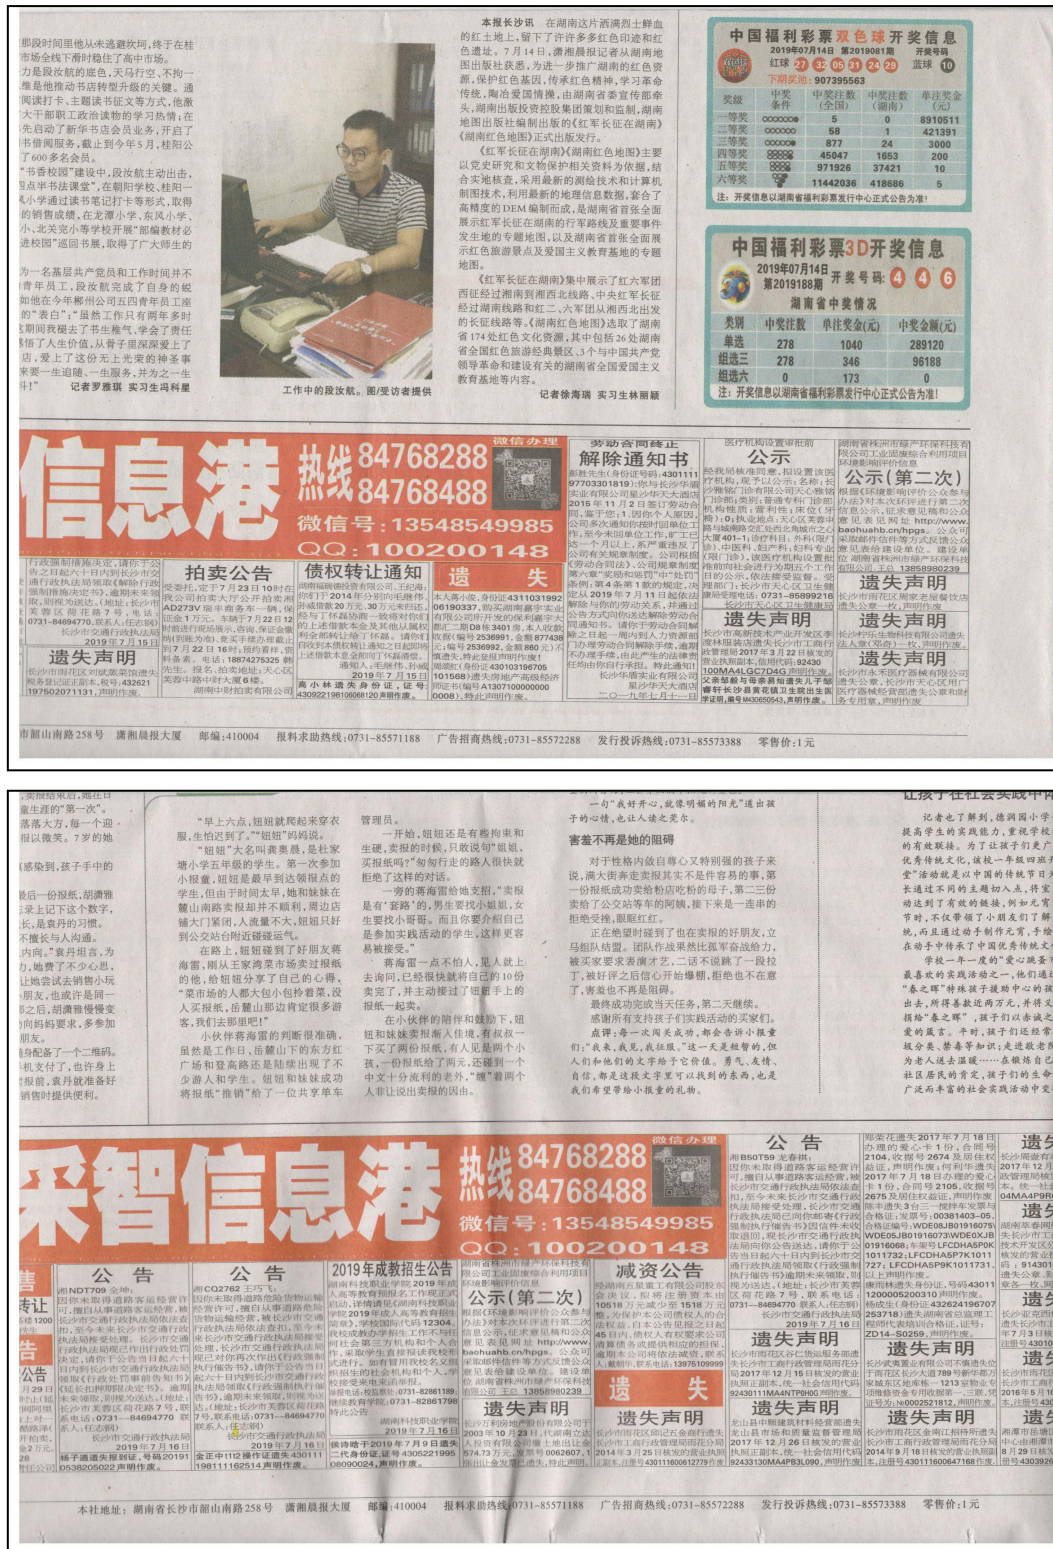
本报长沙讯 在湖南这片洒满烈士鲜血的红土地上，留下了许许多多红色印迹和红色遗址。7月14日，潇湘晨报记者从湖南地图出版社获悉，为进一步推广湖南的红色资源，保护红色基因，传承红色精神，学习革命传统，陶冶爱国情操，由湖南省委宣传部组织，湖南出版投资控股集团策划和监制，湖南地图出版社编制出版的《红军长征在湖南》《湖南红色地图》正式出版发行。

《红军长征在湖南》《湖南红色地图》主要以党史研究和文物保护相关资料为依据，结合实地核查，采用最新的测绘技术和计算机制图技术，利用最新的地理信息数据，套合了高精度的DEM编制而成，是湖南省首张全面展示红军长征在湖南的行军路线及重要事件发生地的专题地图，以及湖南省首张全面展示红色旅游景点及爱国主义教育基地的专题地图。

《红军长征在湖南》集中展示了红六军团西征经过湖南到湘西北线路、中央红军长征经过湖南线路和红二、六军团从湘西北出发的长征线路等。《湖南红色地图》选取了湖南省174处红色文化资源，其中包括26处湖南省全国红色旅游经典景区、3个与中国共产党领导革命和建设有关的湖南省全国爱国主义教育基地等内容。

记者徐海瑛 实习生林丽颖

工作中的段汝航。图/受访者提供

记者罗雅琪 实习生冯科星

中国福利彩票双色球开奖信息
2019年07月14日 第2019081期 开奖号码
红球 27 32 05 31 24 29 蓝球 10
下期奖池：907395563

| 奖级 | 中奖条件 | 中奖注数(全国) | 中奖注数(湖南) | 单注奖金(元) |
|---|---|---|---|---|
| 一等奖 | | 5 | 0 | 8910511 |
| 二等奖 | | 58 | 1 | 421391 |
| 三等奖 | | 877 | 24 | 3000 |
| 四等奖 | | 45047 | 1653 | 200 |
| 五等奖 | | 971926 | 37421 | 10 |
| 六等奖 | | 11442036 | 418686 | 5 |

注：开奖信息以湖南省福利彩票发行中心正式公告为准！

中国福利彩票3D开奖信息
2019年07月14日 第2019188期 开奖号码：4 4 6
湖南省中奖情况

| 类别 | 中奖注数 | 单注奖金(元) | 中奖金额(元) |
|---|---|---|---|
| 单选 | 278 | 1040 | 289120 |
| 组选三 | 278 | 346 | 96188 |
| 组选六 | 0 | 173 | 0 |

注：开奖信息以湖南省福利彩票发行中心正式公告为准！

信息港 热线84768288 84768488 微信号：13548549985 QQ：100200148 微信办理

解除通知书 公告 公示（第二次） 拍卖公告 债权转让通知 遗失 遗失声明 遗失声明 遗失声明 遗失声明 遗失声明

本社地址：湖南省长沙市韶山南路258号 潇湘晨报大厦 邮编：410004 报料求助热线：0731-85571188 广告招商热线：0731-85572288 发行投诉热线：0731-85573388 零售价：1元

"早上六点，妞妞就爬起来穿衣服，生怕迟到了。""妞妞"的妈妈说。

"妞妞"大名叫龚奥晨，是杜家塘小学五年级的学生。第一次参加小报童，妞妞是最早到达领报点的学生，但由于时间太早，她和妹妹在麓山南路卖报却并不顺利，周边店铺大门紧闭，人流量不大，妞妞只好到公交站台附近碰碰运气。

在路上，妞妞碰到了好朋友蒋海蕾，刚从王家湾菜市场卖过报纸的他，给妞妞分享了自己的心得，"菜市场的人都大包小包拎着菜，没人买报纸，去麓山那边肯定很多游客，我们去那里吧！"

小伙伴蒋海蕾的判断很准确，虽然是工作日，岳麓山下的东方红广场和登高路还是陆续出现了不少游人和学生。妞妞和妹妹成功将报纸"推销"给了一位共享单车管理员。

一开始，妞妞还是有些拘束和生硬，卖报的时候，只敢说句"姐姐，买报纸吗？"匆匆行走的路人很快就拒绝了这样的对话。

一旁的蒋海蕾给她支招，"卖报是有'套路'的，男生要找小姐姐，女生要找小哥哥。而且你要介绍自己是参加实践活动的学生，这样更容易被接受。"

蒋海蕾一点不怕人，见人就上去询问，已经很快就将自己的10份卖完了，并主动接过了妞妞手上的报纸一起卖。

在小伙伴的陪伴和鼓励下，妞妞和妹妹卖报渐入佳境，有叔叔一下买了两份报纸，有人见是两个小孩，一份报纸给了两元，还碰到一个中文十分流利的老外，"缠"着两个人非让说出卖报的原因。

一句"我好开心，就像明媚的阳光"道出孩子的心情，也让人读之美好。

害羞不再是她的阻碍

对于性格内敛自尊心又特别强的孩子来说，满大街靠走卖报其实不是件容易的事，第一份报纸成功卖给热心的母子，第二份卖给了公交站等车的阿姨，接下来是一连串的拒绝受挫，眼眶红红。

正在她要坚持不下去的时候，立马组队结团。团队作战果然比孤军奋战给力，被买家要家表演才艺，二话不说就了一段拉丁，被好评之后信心开始爆棚，拒绝也不在意了，害羞也不再是阻碍。

最终成功完成当天任务，第二天继续。

感谢所有支持我们们实践活动的买家们。

点评：每一次闯关成功，都会告诉小报童们："我来，我见，我征服。"这一天是艰苦的，但人们和他们的文字给予它价值。勇气、友情、自信，都是这段文字里可以找到的东西，也是我们希望带给小报童的礼物。

让孩子在社会实践中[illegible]

记者也了解到，德润园小学一提高学生的实践能力，重视学校的有效联动。为了让孩子们更广优秀传统文化，该校一年级四班开堂"活动就是以中国的传统节日为长通过不同的主题切入点，将宣动达到了有效的链接，例如元宵节时，不仅带领了小朋友们了解统，而且通过动手制作元宵，丰富在动手中传承了中国优秀传统文化。

学校一年一度的"爱心跳蚤市最喜欢的实践活动之一，他们通过"春之晖"推动孩子参与到活动中的出去，所得善款送两万元，并将义捐给"春之晖"，孩子们以赤诚之爱的栽。平时，孩子们还经常到扶分类，禁毒等知识；走进敬老院为老人送去温暖……在银铭自己的社区居民的肯定，孩子们的努力广泛而丰富的社会实践活动中变

采智信息港 热线84768288 84768488 微信号：13548549985 QQ：100200148 微信办理

公告 公告 公告 2019年成教招生公告 公示（第二次） 减资公告 遗失 遗失声明 遗失声明 遗失声明 遗失声明 遗失声明

本社地址：湖南省长沙市韶山南路258号 潇湘晨报大厦 邮编：410004 报料求助热线：0731-85571188 广告招商热线：0731-85572288 发行投诉热线：0731-85573388 零售价：1元